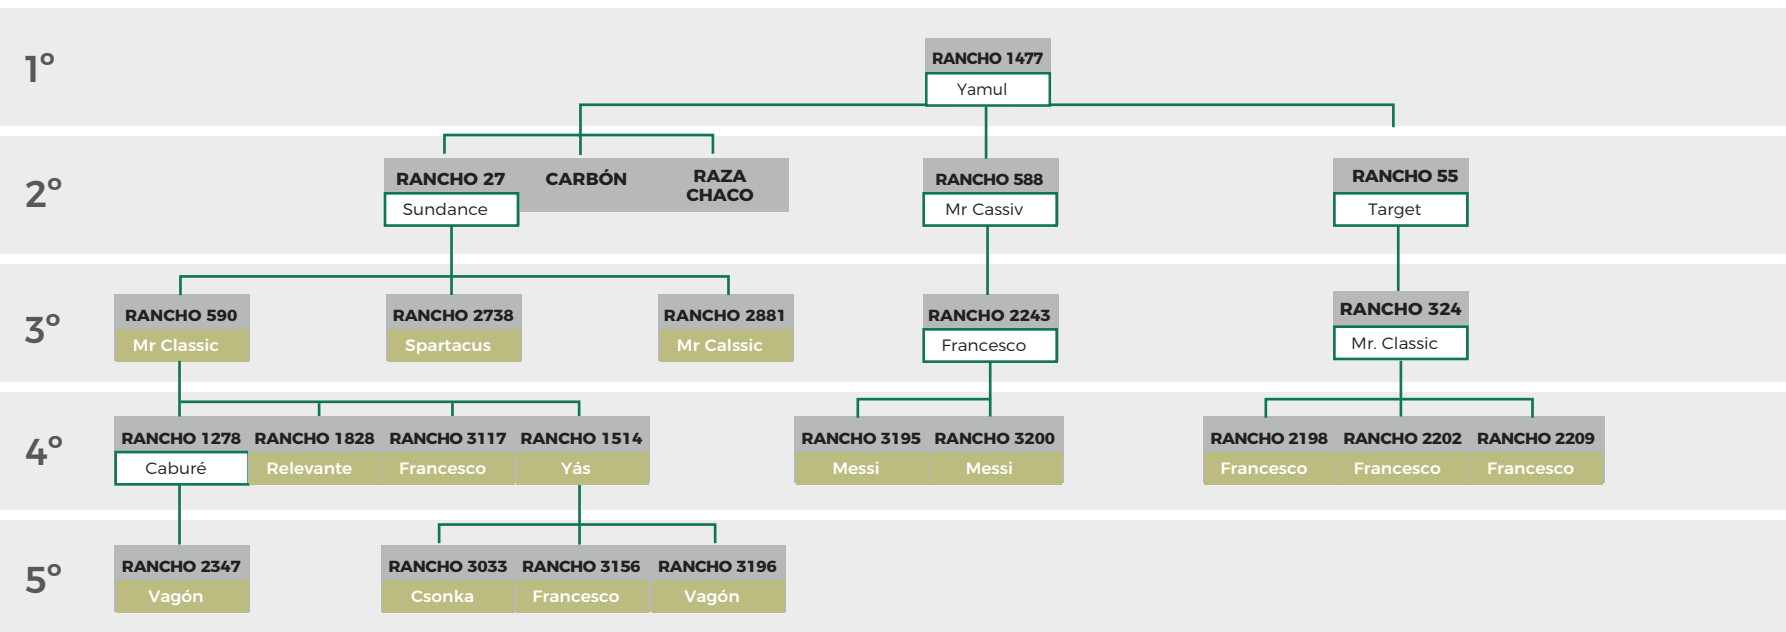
1°

RANCHO 1477
Yamul

2°

RANCHO 27
Sundance

CARBÓN

RAZA CHACO

RANCHO 588
Mr Cassiv

RANCHO 55
Target

3°

RANCHO 590
Mr Classic

RANCHO 2738
Spartacus

RANCHO 2881
Mr Calssic

RANCHO 2243
Francesco

RANCHO 324
Mr. Classico

4°

RANCHO 1278
Caburé

RANCHO 1828
Relevante

RANCHO 3117
Francesco

RANCHO 1514
Yás

RANCHO 3195
Messi

RANCHO 3200
Messi

RANCHO 2198
Francesco

RANCHO 2202
Francesco

RANCHO 2209
Francesco

5°

RANCHO 2347
Vagón

RANCHO 3033
Csonka

RANCHO 3156
Francesco

RANCHO 3196
Vagón